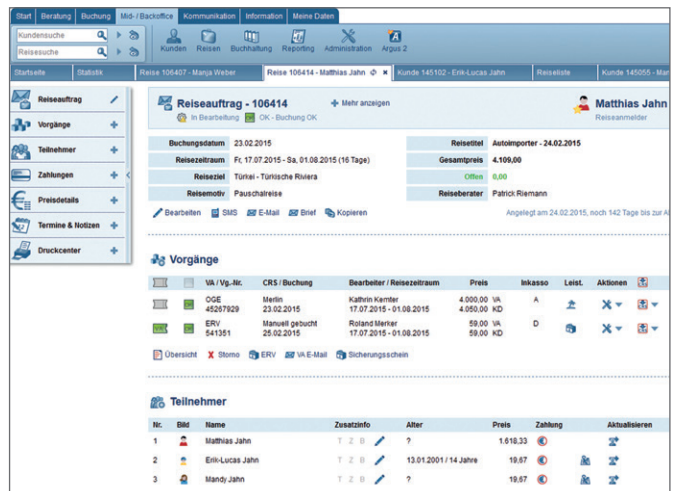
Start | Beratung | Buchung | Mid-/Backoffice | Kommunikation | Information | Meine Daten

Kundensuche
Reisesuche

Kunden | Reisen | Buchhaltung | Reporting | Administration | Argus 2

Startseite | Statistik | Reise 106407 - Manja Weber | Reise 106414 - Matthias Jahn | Kunde 145102 - Erik-Lucas Jahn | Reiseliste | Kunde 145055 - Man

Reiseauftrag
Vorgänge
Teilnehmer
Zahlungen
Preisdetails
Termine & Notizen
Druckcenter

Reiseauftrag - 106414
Mehr anzeigen
In Bearbeitung | OK - Buchung OK

Matthias Jahn
Reiseanmelder

| | | | |
|---|---|---|---|
| Buchungsdatum | 23.02.2015 | Reisetitel | Autoimporter - 24.02.2015 |
| Reisezeitraum | Fr, 17.07.2015 - Sa, 01.08.2015 (16 Tage) | Gesamtpreis | 4.109,00 |
| Reiseziel | Türkei - Türkische Riviera | Offen | 0,00 |
| Reisemotiv | Pauschalreise | Reiseberater | Patrick Riemann |

Bearbeiten | SMS | E-Mail | Brief | Kopieren
Angelegt am 24.02.2015, noch 142 Tage bis zur A

Vorgänge

| | | VA / Vg.-Nr. | CRS / Buchung | Bearbeiter / Reisezeitraum | Preis | Inkasso | Leist. | Aktionen |
|---|---|---|---|---|---|---|---|---|
| | | OGE 45267929 | Merlin 23.02.2015 | Kathrin Kernter 17.07.2015 - 01.08.2015 | 4.000,00 VA 4.050,00 KD | A | | |
| | | ERV 541351 | Manuell gebucht 25.02.2015 | Roland Merker 17.07.2015 - 01.08.2015 | 59,00 VA 59,00 KD | D | | |

Übersicht | Storno | ERV | VA E-Mail | Sicherungsschein

Teilnehmer

| Nr. | Bild | Name | Zusatzinfo | Alter | Preis | Zahlung | | Aktualisieren |
|---|---|---|---|---|---|---|---|---|
| 1 | | Matthias Jahn | T Z B | ? | 1.618,33 | | | |
| 2 | | Erik-Lucas Jahn | T Z B | 13.01.2001 / 14 Jahre | 19,67 | | | |
| 3 | | Mandy Jahn | T Z B | ? | 19,67 | | | |